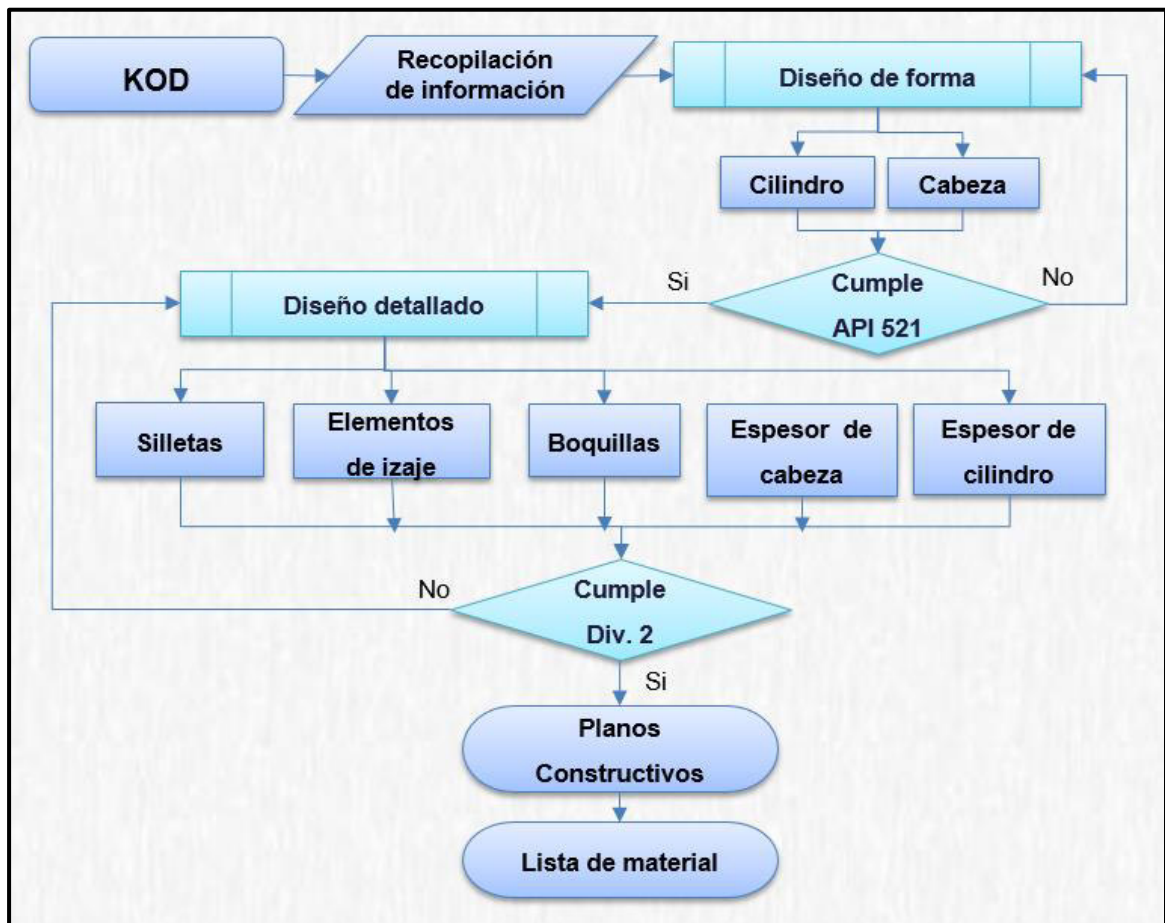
KOD

Recopilación de información

Diseño de forma

Cilindro

Cabeza

Si

Cumple API 521

No

Diseño detallado

Silletas

Elementos de izaje

Boquillas

Espesor de cabeza

Espesor de cilindro

No

Cumple Div. 2

Si

Planos Constructivos

Lista de material